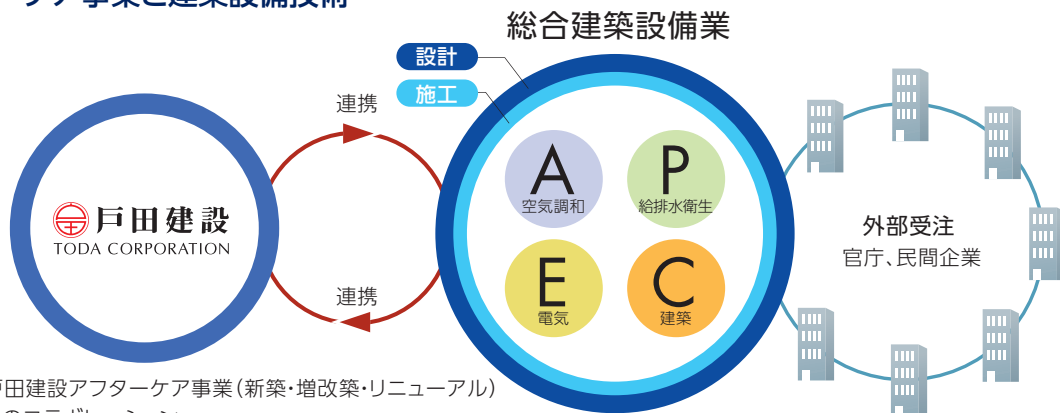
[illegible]事業と建築設備技術

総合建築設備業

設計

施工

連携

戸田建設
TODA CORPORATION

A
空気調和

P
給排水衛生

E
電気

C
建築

連携

外部受注
官庁、民間企業

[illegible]田建設アフターケア事業(新築・増改築・リニューアル)
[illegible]